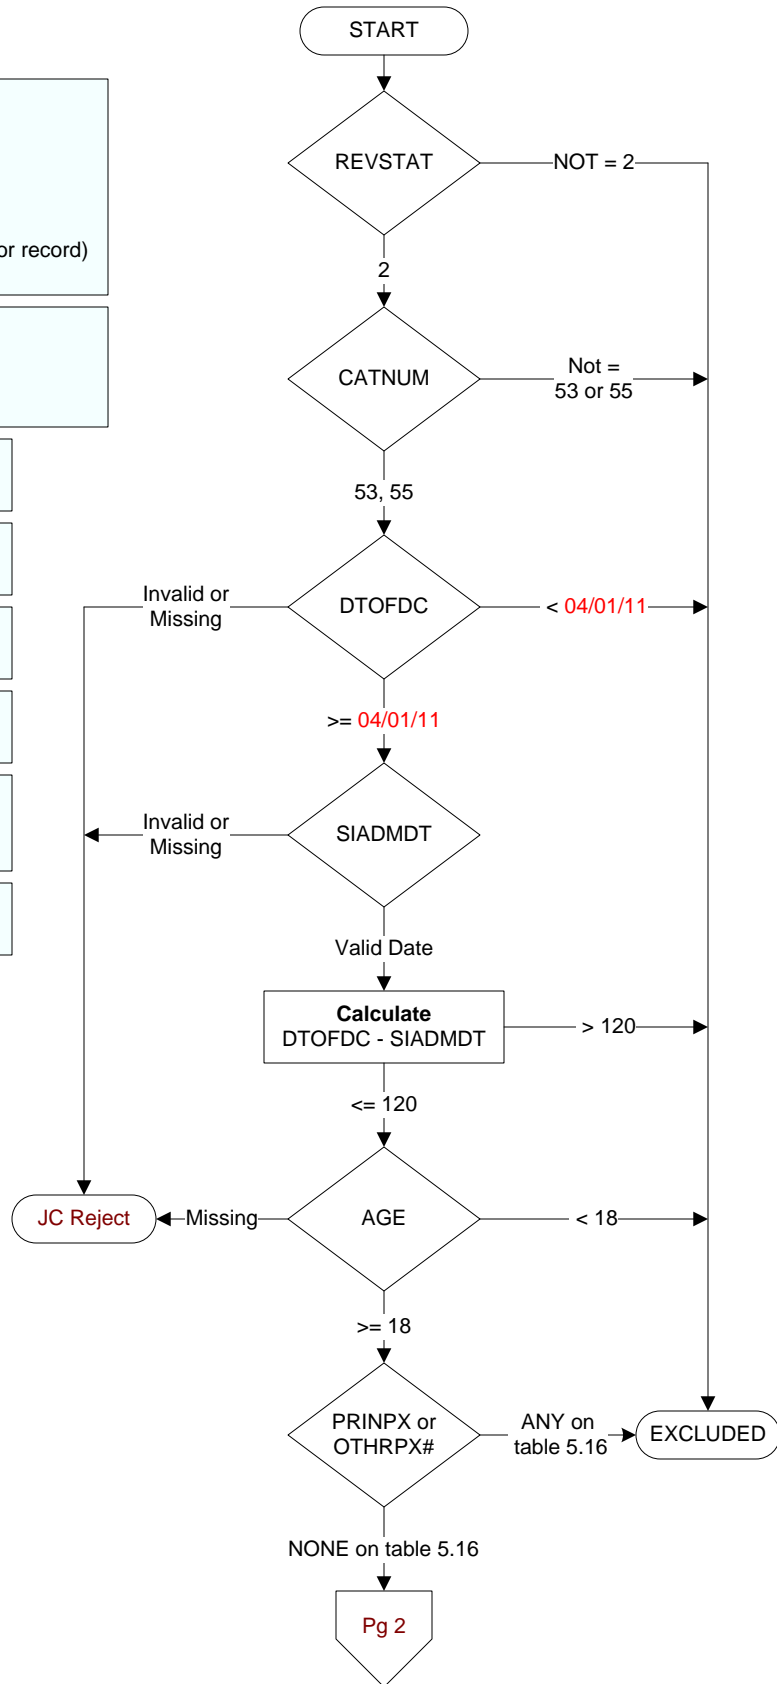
START

REVSTAT

NOT = 2

or record)

2

CATNUM

Not = 53 or 55

53, 55

Invalid or Missing

DTOFDC

< 04/01/11

>= 04/01/11

Invalid or Missing

SIADMDT

Valid Date

**Calculate**
DTOFDC - SIADMDT

> 120

<= 120

JC Reject

Missing

AGE

< 18

>= 18

PRINPX or OTHRPX#

ANY on table 5.16

EXCLUDED

NONE on table 5.16

Pg 2